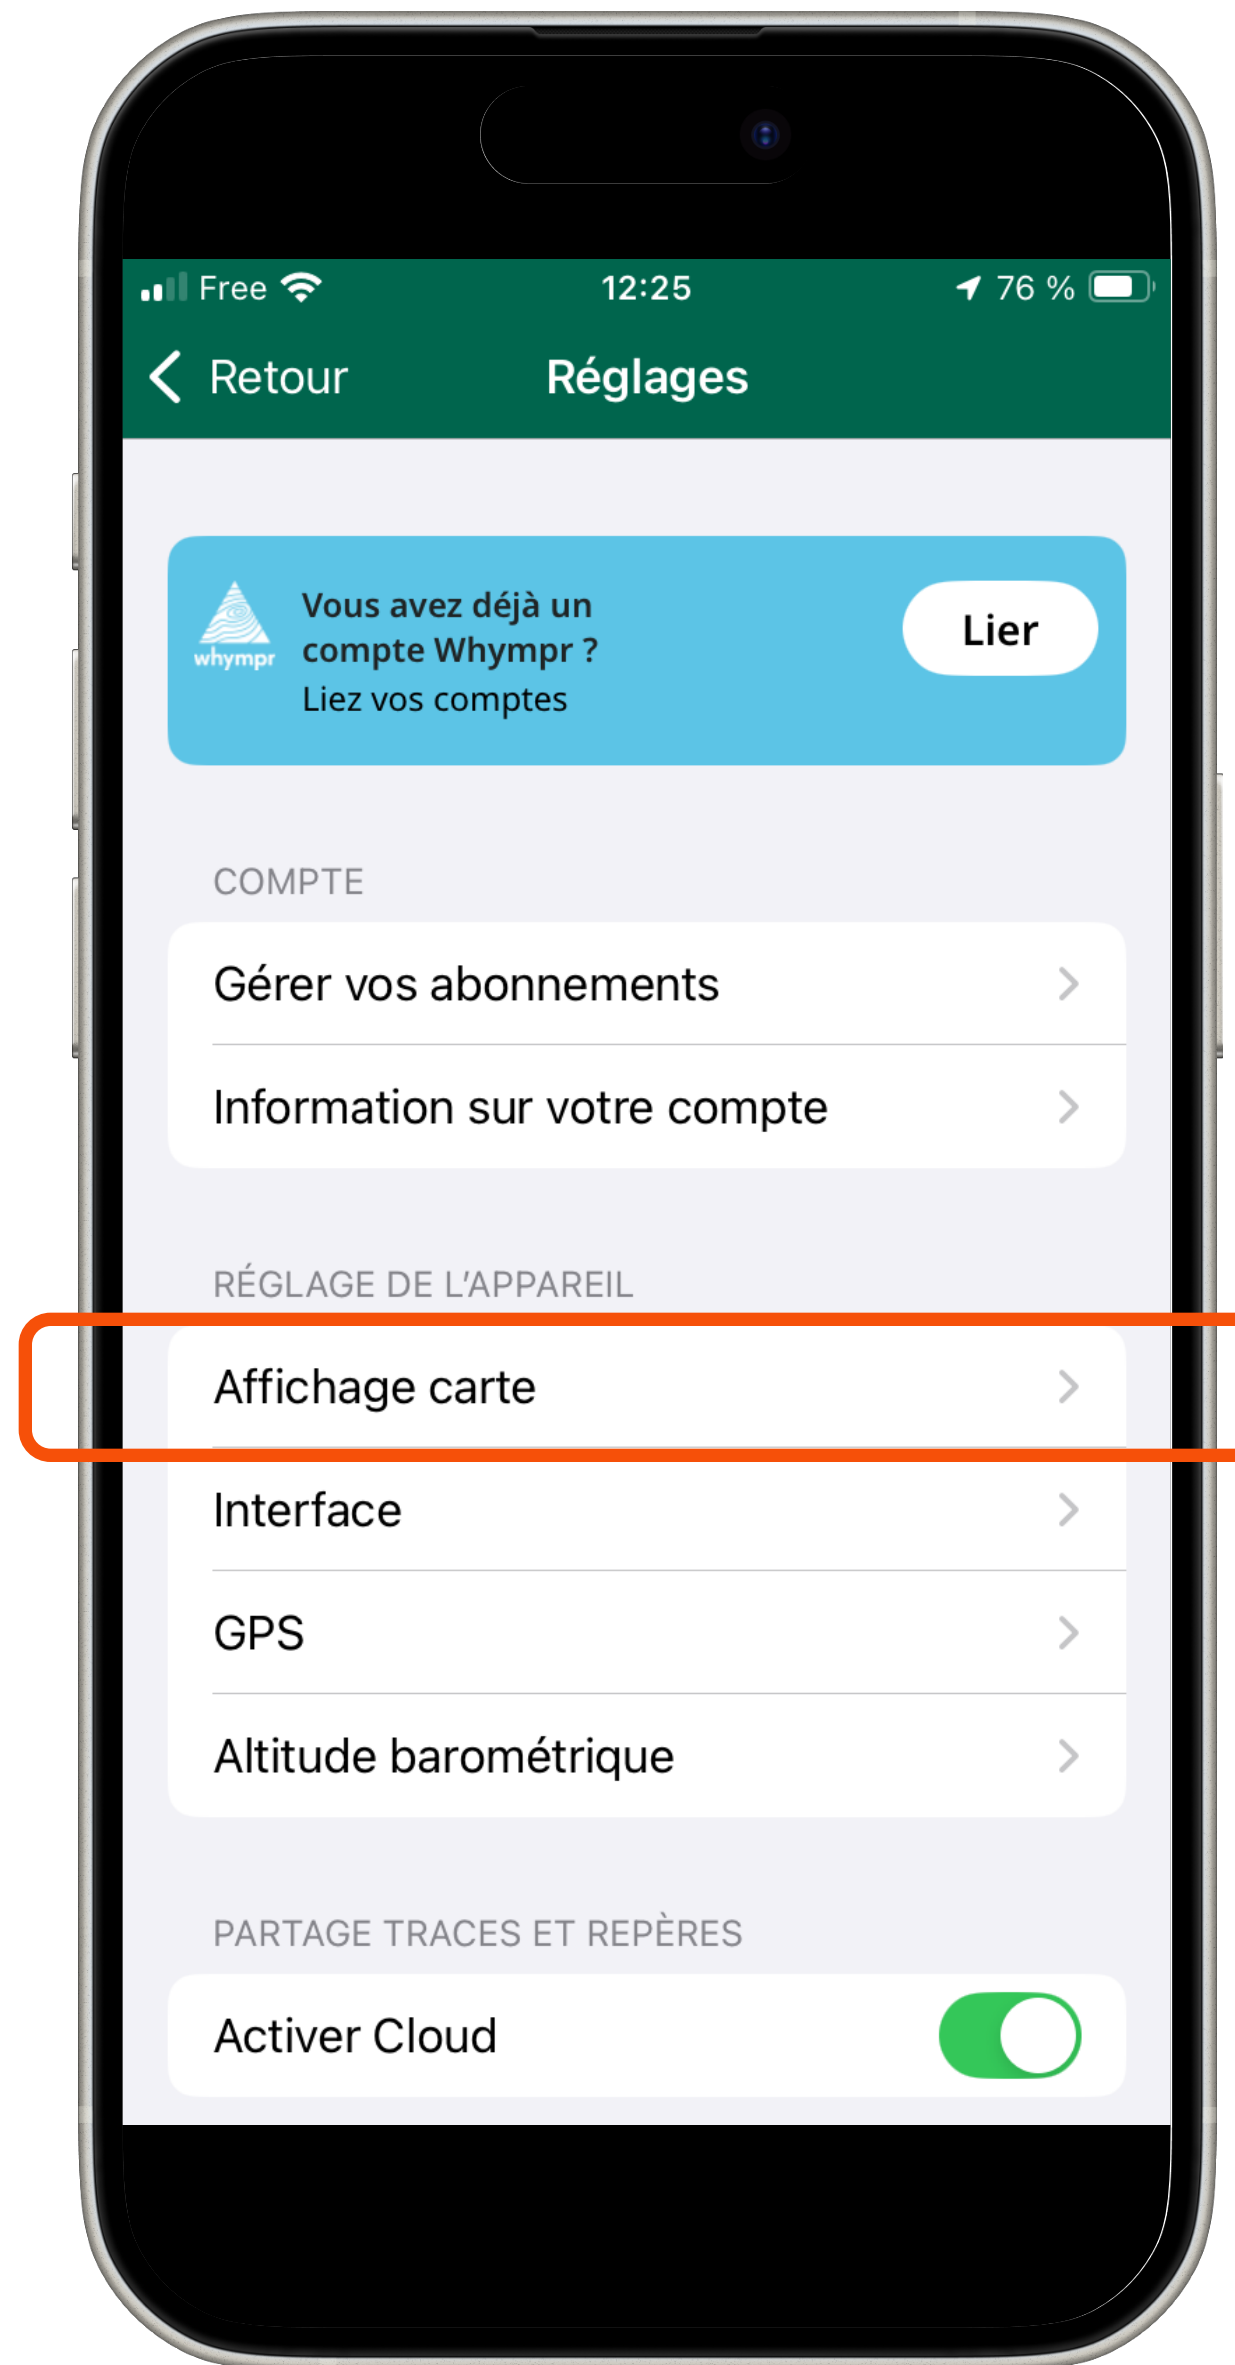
Free 12:25 76 %

Retour Réglages

whympr Vous avez déjà un compte Whympr ?
Liez vos comptes

Lier

COMPTE

Gérer vos abonnements

Information sur votre compte

RÉGLAGE DE L'APPAREIL

Affichage carte

Interface

GPS

Altitude barométrique

PARTAGE TRACES ET REPÈRES

Activer Cloud